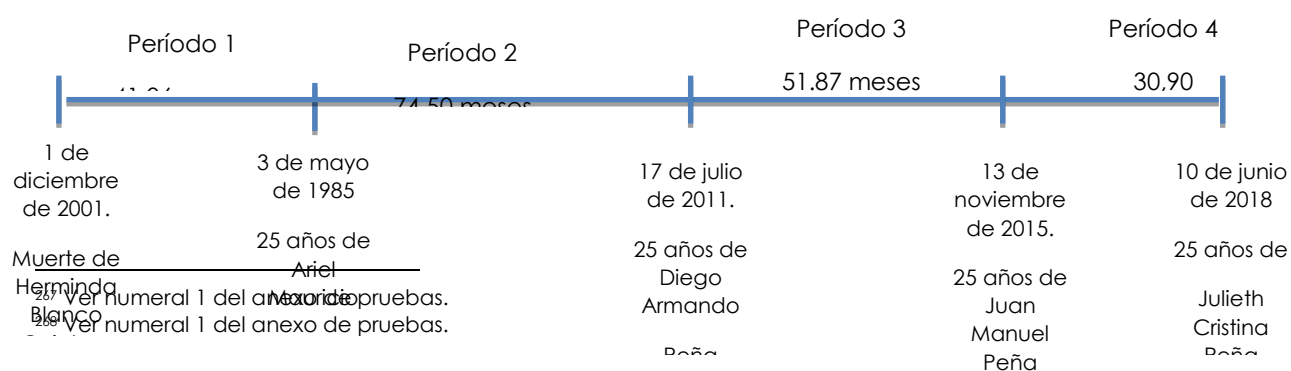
Período 1

Período 2

Período 3

Período 4

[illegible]

74.50 meses

51.87 meses

30,90

1 de diciembre de 2001.

Muerte de Herminda Blanco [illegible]

3 de mayo de 1985

25 años de Ariel Mauricio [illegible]

17 de julio de 2011.

25 años de Diego Armando Peña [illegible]

13 de noviembre de 2015.

25 años de Juan Manuel Peña

10 de junio de 2018

25 años de Julieth Cristina Peña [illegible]

$^{267}$ Ver numeral 1 del anexo de pruebas.

$^{268}$ Ver numeral 1 del anexo de pruebas.